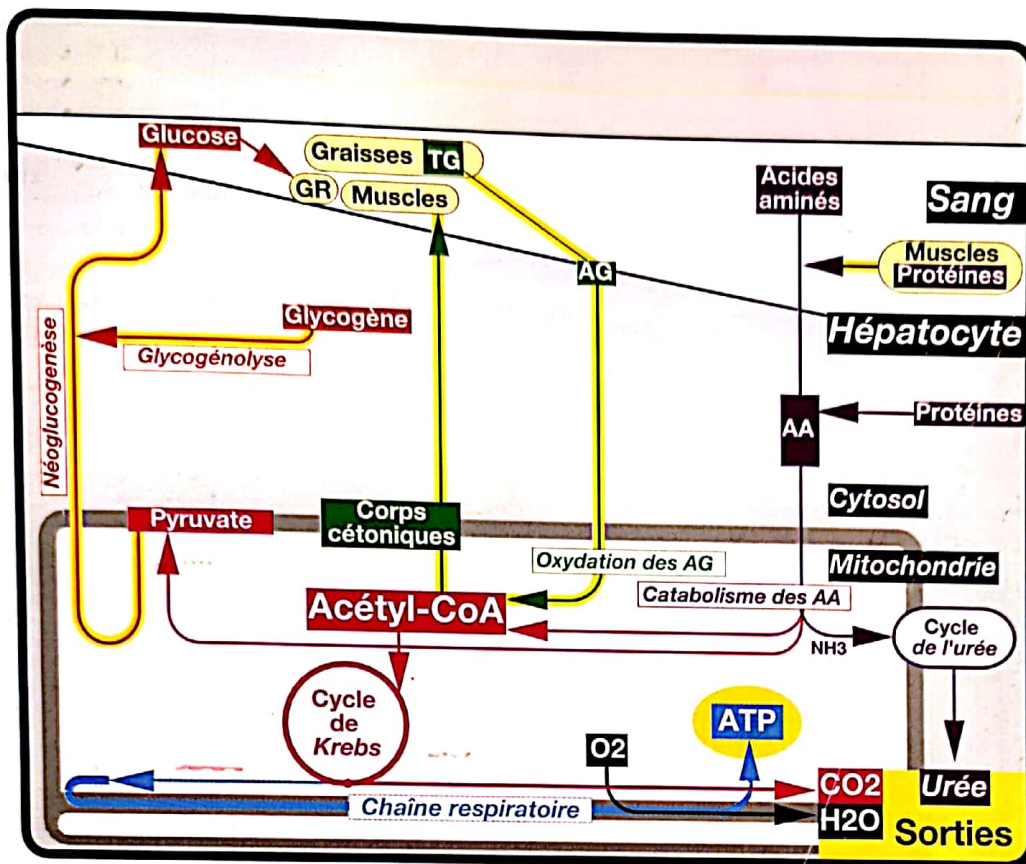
Glucose
Graisses TG
GR Muscles
Acides aminés
Sang
Muscles Protéines
AG
Glycogène
Glycogénolyse
Hépatocyte
Néoglucogenèse
Protéines
AA
Cytosol
Pyruvate
Corps cétoniques
Mitochondrie
Oxydation des AG
Acétyl-CoA
Catabolisme des AA
Cycle de l'urée
NH3
Cycle de Krebs
ATP
O2
CO2
Urée
Chaîne respiratoire
H2O
Sorties